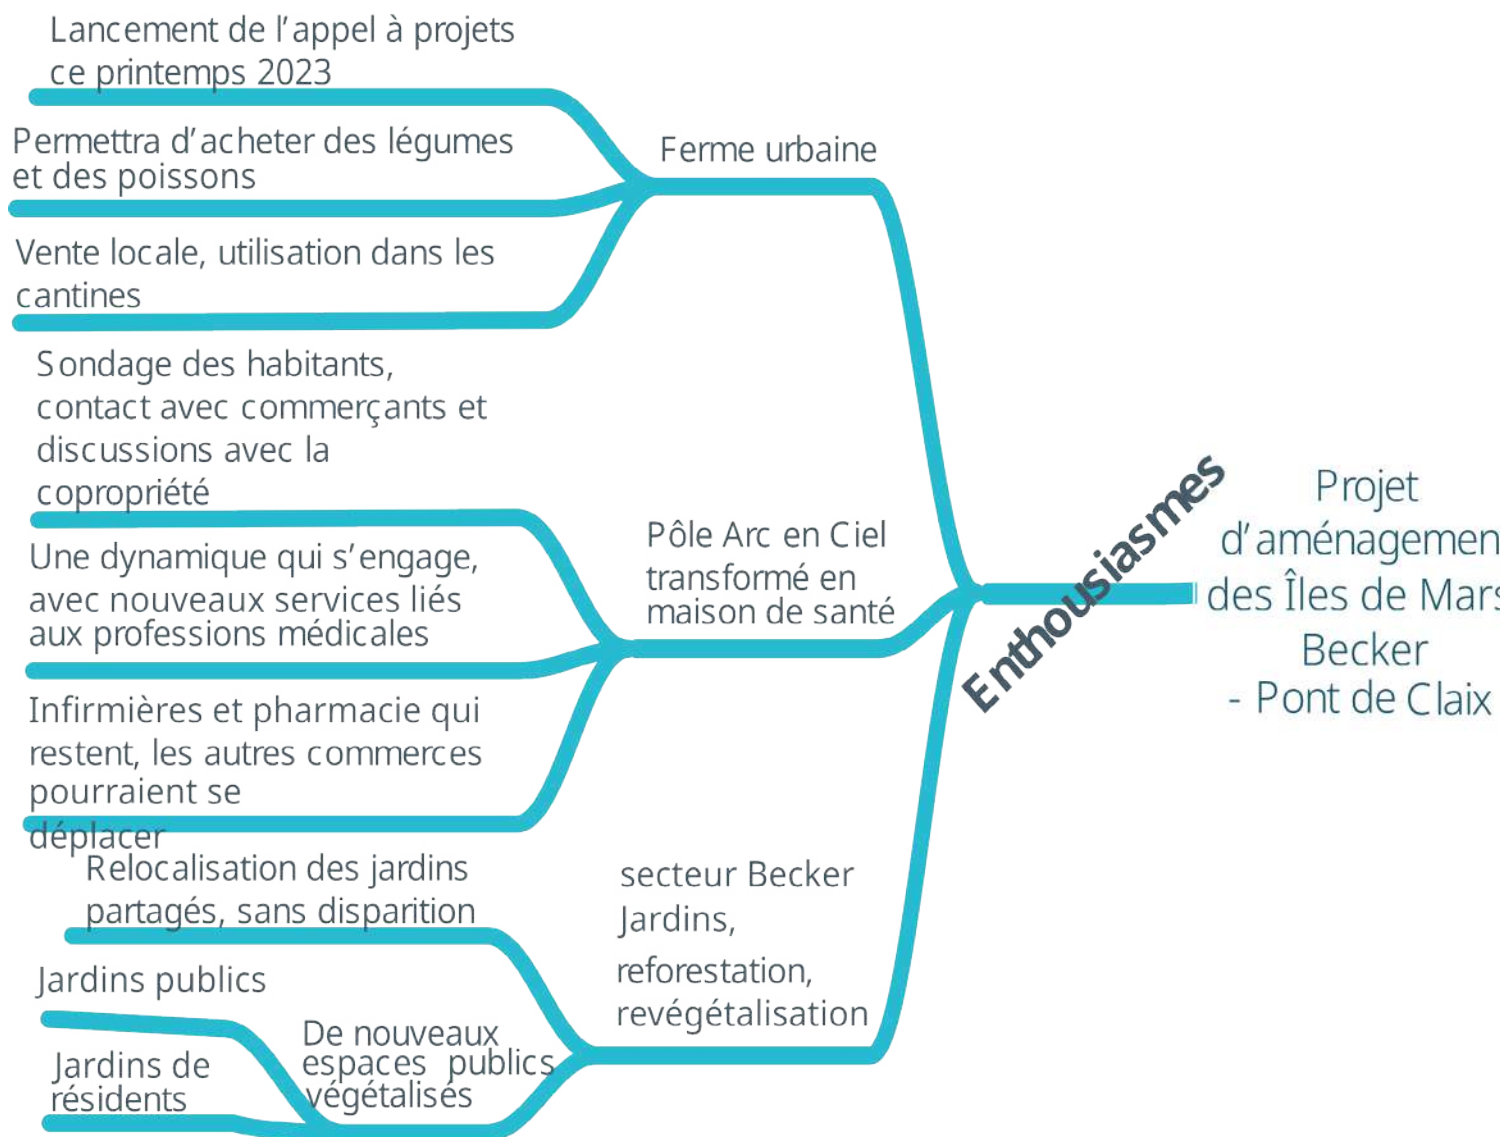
Projet d'aménagemen des Îles de Mars Becker - Pont de Claix

Enthousiasmes

Ferme urbaine

Lancement de l'appel à projets ce printemps 2023

Permettra d'acheter des légumes et des poissons

Vente locale, utilisation dans les cantines

Pôle Arc en Ciel transformé en maison de santé

Sondage des habitants, contact avec commerçants et discussions avec la copropriété

Une dynamique qui s'engage, avec nouveaux services liés aux professions médicales

Infirmières et pharmacie qui restent, les autres commerces pourraient se déplacer

secteur Becker Jardins, reforestation, revégétalisation

Relocalisation des jardins partagés, sans disparition

De nouveaux espaces publics végétalisés

Jardins publics

Jardins de résidents